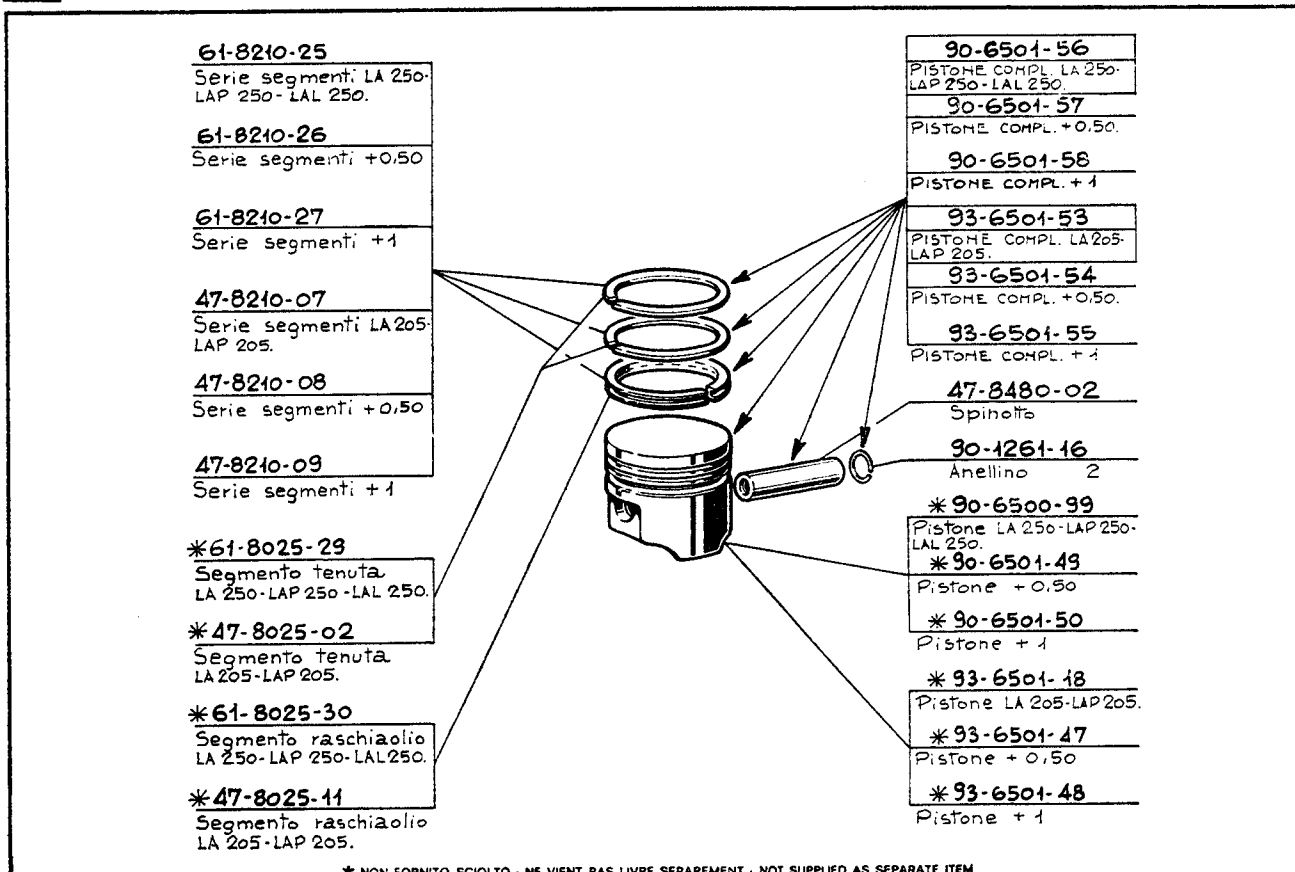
61-8210-25
Serie segmenti LA 250-LAP 250-LAL 250.

61-8210-26
Serie segmenti +0,50

61-8210-27
Serie segmenti +1

47-8210-07
Serie segmenti LA 205-LAP 205.

47-8210-08
Serie segmenti +0,50

47-8210-09
Serie segmenti +1

✱61-8025-29
Segmento tenuta LA 250-LAP 250-LAL 250.

✱47-8025-02
Segmento tenuta LA 205-LAP 205.

✱61-8025-30
Segmento raschiaolio LA 250-LAP 250-LAL 250.

✱47-8025-11
Segmento raschiaolio LA 205-LAP 205.

90-6501-56
PISTONE COMPL. LA 250-LAP 250-LAL 250.

90-6501-57
PISTONE COMPL. +0,50.

90-6501-58
PISTONE COMPL. +1

93-6501-53
PISTONE COMPL. LA 205-LAP 205.

93-6501-54
PISTONE COMPL. +0,50.

93-6501-55
PISTONE COMPL. +1

47-8480-02
Spinotto

90-1261-16
Anellino 2

✱90-6500-99
Pistone LA 250-LAP 250-LAL 250.

✱90-6501-49
Pistone +0,50

✱90-6501-50
Pistone +1

✱93-6501-18
Pistone LA 205-LAP 205.

✱93-6501-47
Pistone +0,50

✱93-6501-48
Pistone +1

✱ NON FORNITO SCIOLTO - NE VIENT PAS LIVRE SEPAREMENT - NOT SUPPLIED AS SEPARATE ITEM